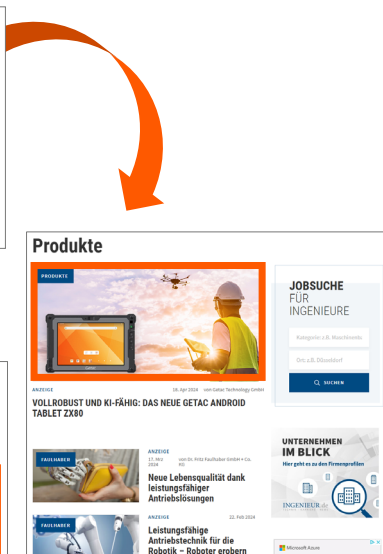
Produkte

PRODUKTE

ANZEIGE

16. Apr 2024 von Getac Technology GmbH

VOLLROBUST UND KI-FÄHIG: DAS NEUE GETAC ANDROID TABLET ZX80

JOBSUCHE FÜR INGENIEURE

Kategorie z.B. Maschinenb

Ort z.B. Düsseldorf

SUCHEN

FAULHABER

ANZEIGE

17. Mrz 2024 von Dr. Fritz Faulhaber GmbH + Co. KG

Neue Lebensqualität dank leistungsfähiger Antriebslösungen

UNTERNEHMEN IM BLICK

Hier geht es zu den Firmenprofilen

INGENIEUR.de

FAULHABER

ANZEIGE

22. Feb 2024

Leistungsfähige Antriebstechnik für die Robotik – Roboter erobern

Microsoft Azure